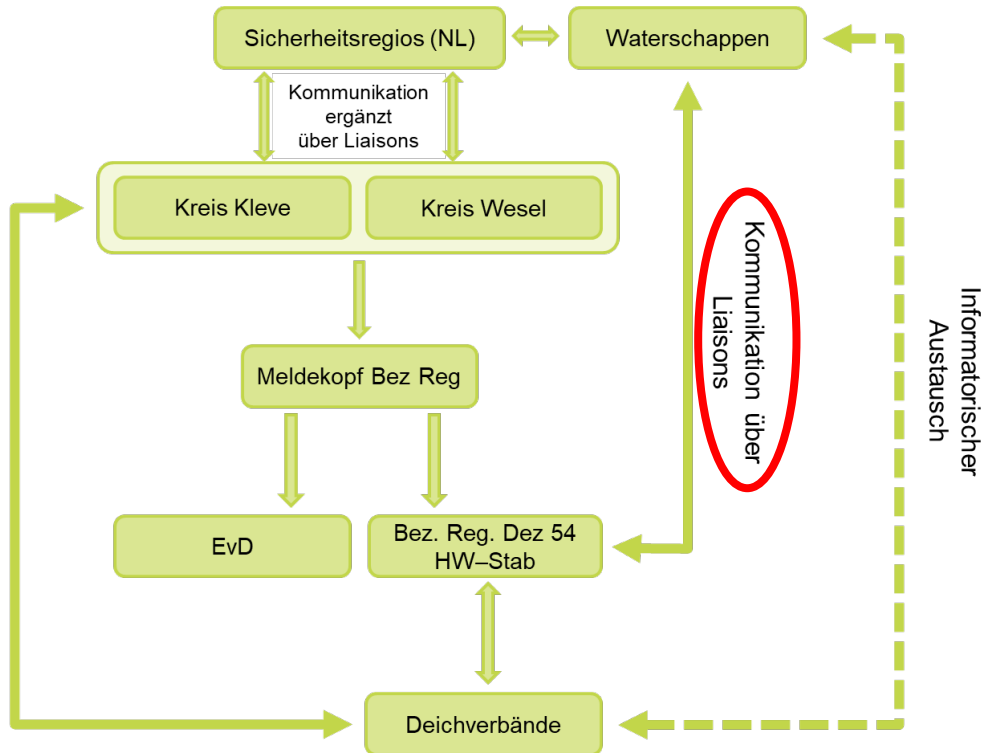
Sicherheitsregios (NL)

Waterschappen

Kommunikation ergänzt über Liaisons

Kreis Kleve

Kreis Wesel

Meldekopf Bez Reg

EvD

Bez. Reg. Dez 54 HW–Stab

Deichverbände

Kommunikation über Liaisons

Informatorischer Austausch